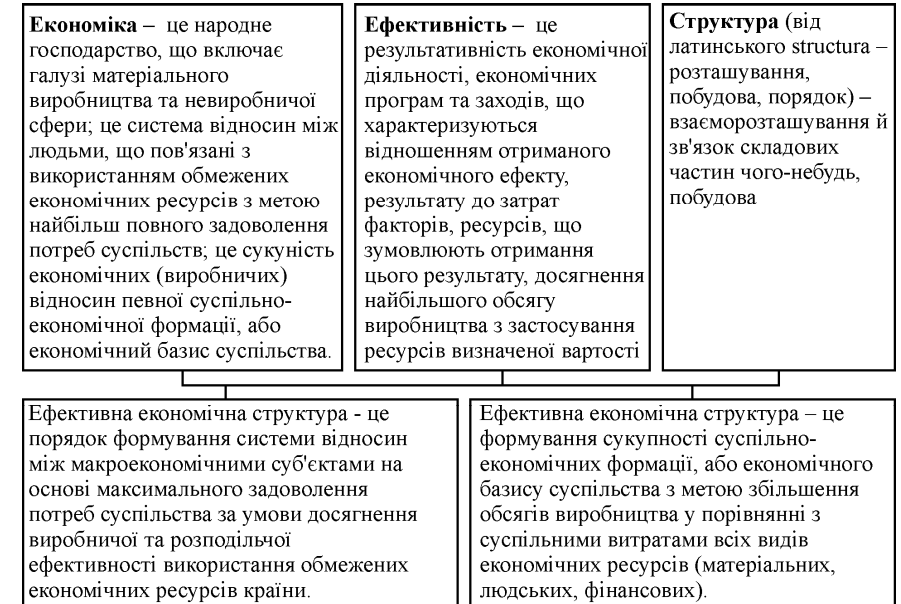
**Економіка** – це народне господарство, що включає галузі матеріального виробництва та невиробничої сфери; це система відносин між людьми, що пов'язані з використанням обмежених економічних ресурсів з метою найбільш повного задоволення потреб суспільств; це сукупність економічних (виробничих) відносин певної суспільно-економічної формації, або економічний базис суспільства.

**Ефективність** – це результативність економічної діяльності, економічних програм та заходів, що характеризуються відношенням отриманого економічного ефекту, результату до затрат факторів, ресурсів, що зумовлюють отримання цього результату, досягнення найбільшого обсягу виробництва з застосування ресурсів визначеної вартості

**Структура** (від латинського structura – розташування, побудова, порядок) – взаєморозташування й зв'язок складових частин чого-небудь, побудова

Ефективна економічна структура - це порядок формування системи відносин між макроекономічними суб'єктами на основі максимального задоволення потреб суспільства за умови досягнення виробничої та розподільчої ефективності використання обмежених економічних ресурсів країни.

Ефективна економічна структура – це формування сукупності суспільно-економічних формації, або економічного базису суспільства з метою збільшення обсягів виробництва у порівнянні з суспільними витратами всіх видів економічних ресурсів (матеріальних, людських, фінансових).